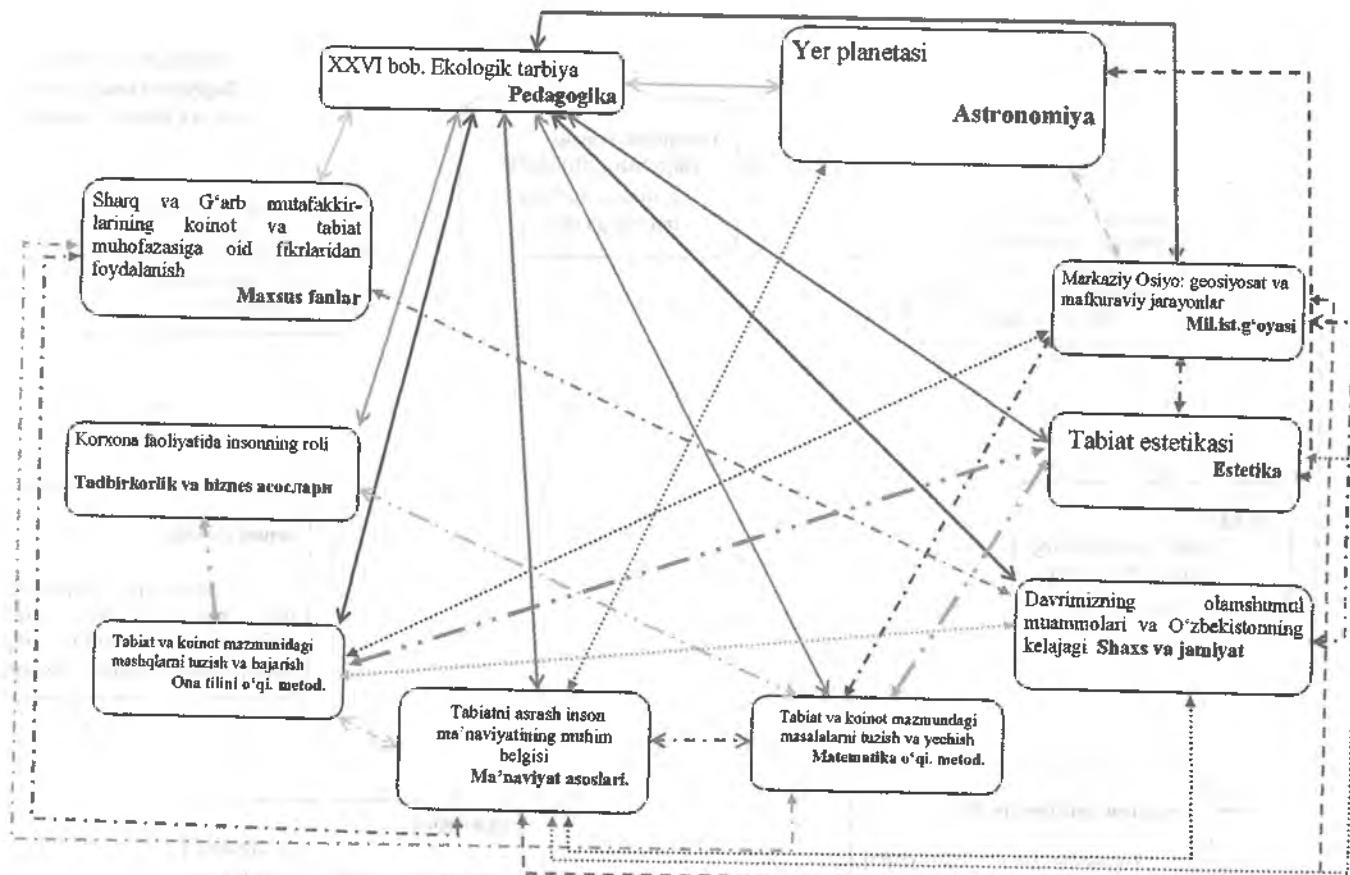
XXVI bob. Ekologik tarbiya
Pedagogika

Yer planetasi

Astronomiya

Sharq va G'arb mutafakkirlarining koinot va tabiat muhofazasiga oid fikrlaridan foydalanish
Maxsus fanlar

Markaziy Osiyo: geosiyosat va mafkuraviy jarayonlar
Mil.ist.g'oyasi

Korxona faoliyatida insonning roli

Tadbirkorlik va biznes асослари

Tabiat estetikasi
Estetika

Davrimizning olamshumul muammolari va O'zbekistonning kelajagi Shaxs va jamiyat

Tabiat va koinot mazmunidagi mashqlarni tuzish va bajarish
Ona tilini o'qi. metod.

Tabiatni asrash inson ma'naviyatining muhim belgisi
Ma'naviyat asoslari.

Tabiat va koinot mazmundagi masalalarni tuzish va yechish
Matematika o'qi. metod.